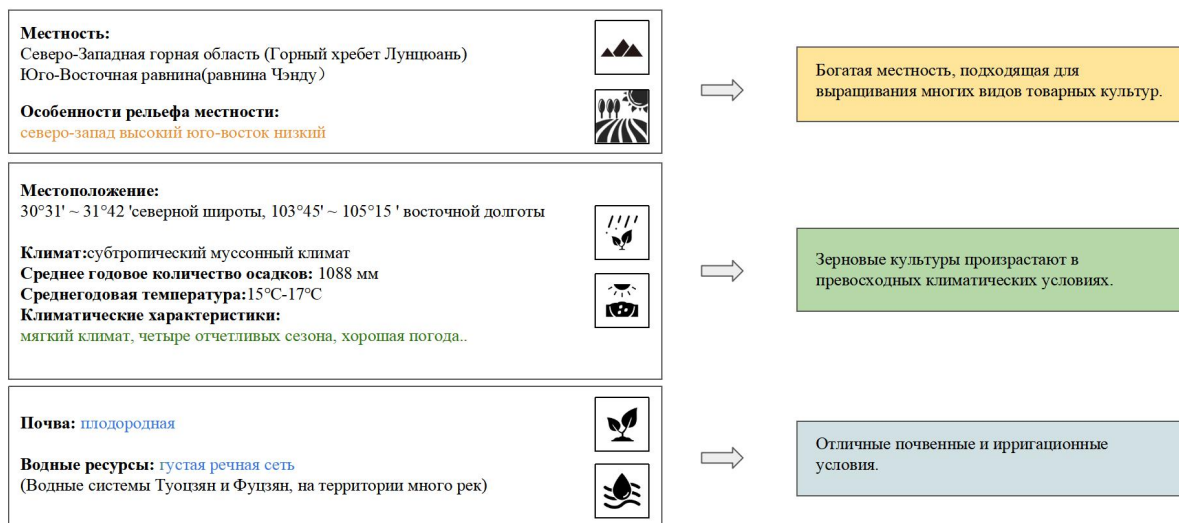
**Местность:**
Северо-Западная горная область (Горный хребет Лунцюань)
Юго-Восточная равнина(равнина Чэнду）

**Особенности рельефа местности:**
северо-запад высокий юго-восток низкий

Богатая местность, подходящая для выращивания многих видов товарных культур.

**Местоположение:**
30°31' ~ 31°42 'северной широты, 103°45' ~ 105°15 ' восточной долготы

**Климат:**субтропический муссонный климат
**Среднее годовое количество осадков:** 1088 мм
**Среднегодовая температура:**15℃-17℃
**Климатические характеристики:**
мягкий климат, четыре отчетливых сезона, хорошая погода..

Зерновые культуры произрастают в превосходных климатических условиях.

**Почва:** плодородная

**Водные ресурсы:** густая речная сеть
(Водные системы Туоцзян и Фуцзян, на территории много рек)

Отличные почвенные и ирригационные условия.